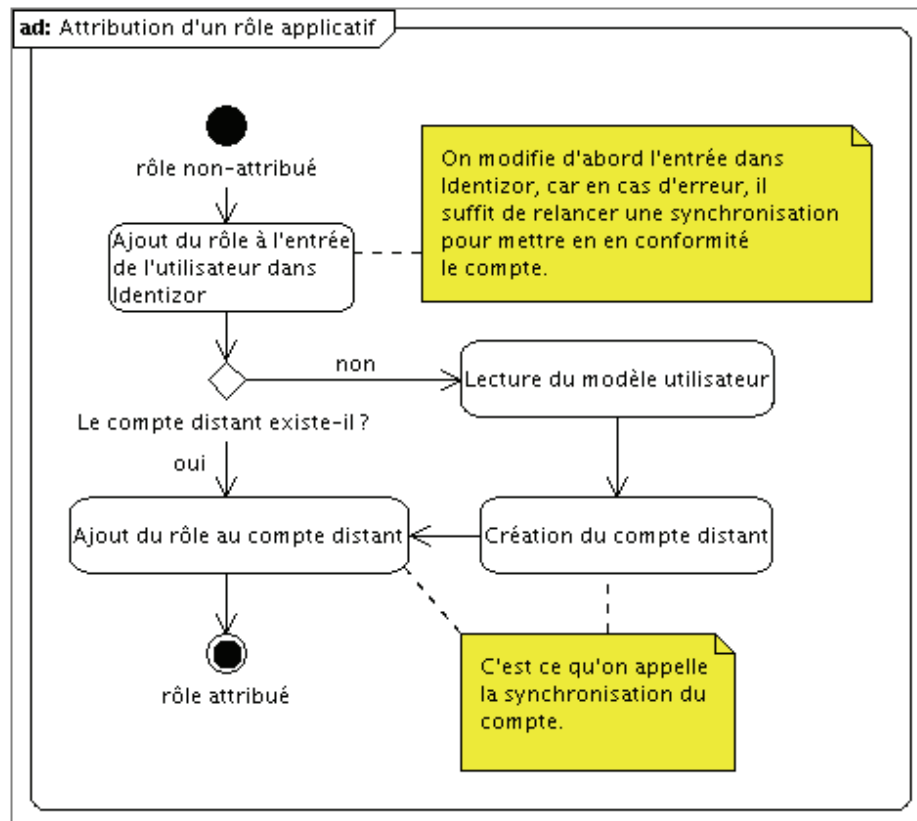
ad: Attribution d'un rôle applicatif

rôle non-attribué

Ajout du rôle à l'entrée de l'utilisateur dans Identizor

On modifie d'abord l'entrée dans Identizor, car en cas d'erreur, il suffit de relancer une synchronisation pour mettre en en conformité le compte.

non

Lecture du modèle utilisateur

Le compte distant existe-il ?

oui

Ajout du rôle au compte distant

Création du compte distant

C'est ce qu'on appelle la synchronisation du compte.

rôle attribué